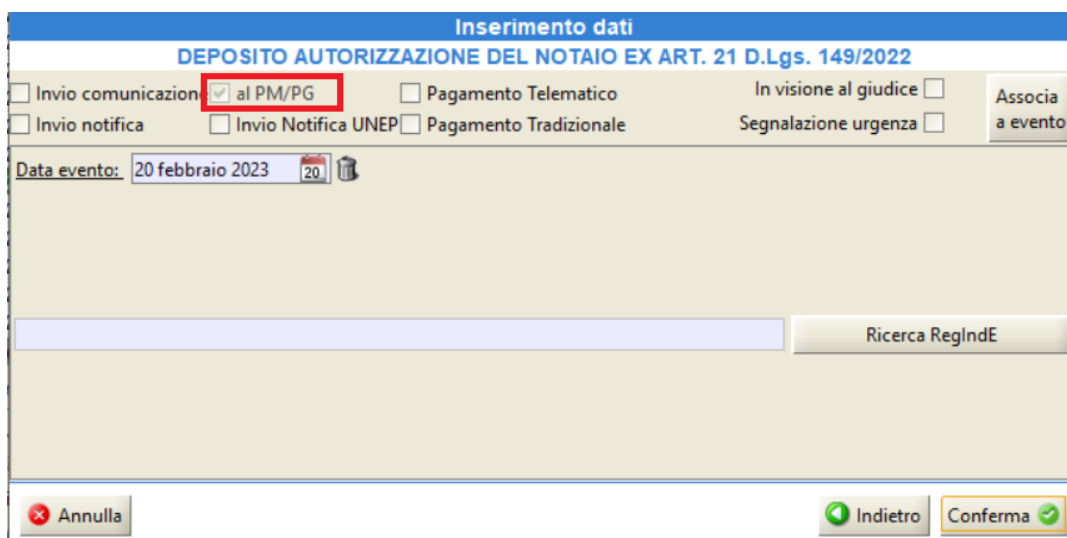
Inserimento dati

DEPOSITO AUTORIZZAZIONE DEL NOTAIO EX ART. 21 D.Lgs. 149/2022

Invio comunicazione al PM/PG Pagamento Telematico In visione al giudice Associa a evento

Invio notifica Invio Notifica UNEP Pagamento Tradizionale Segnalazione urgenza

Data evento: 20 febbraio 2023 20

Ricerca RegIndE

Annulla Indietro Conferma